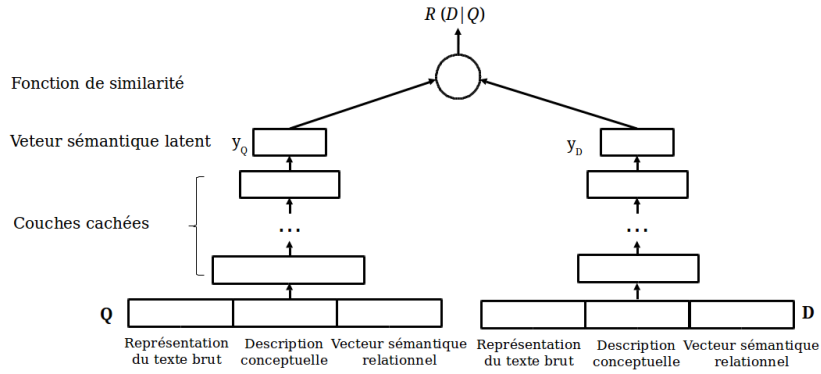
$R(D|Q)$

Fonction de similarité

Veteur sémantique latent

$y_Q$

$y_D$

Couches cachées

...

...

Q

D

Représentation du texte brut

Description conceptuelle

Vecteur sémantique relationnel

Représentation du texte brut

Description conceptuelle

Vecteur sémantique relationnel